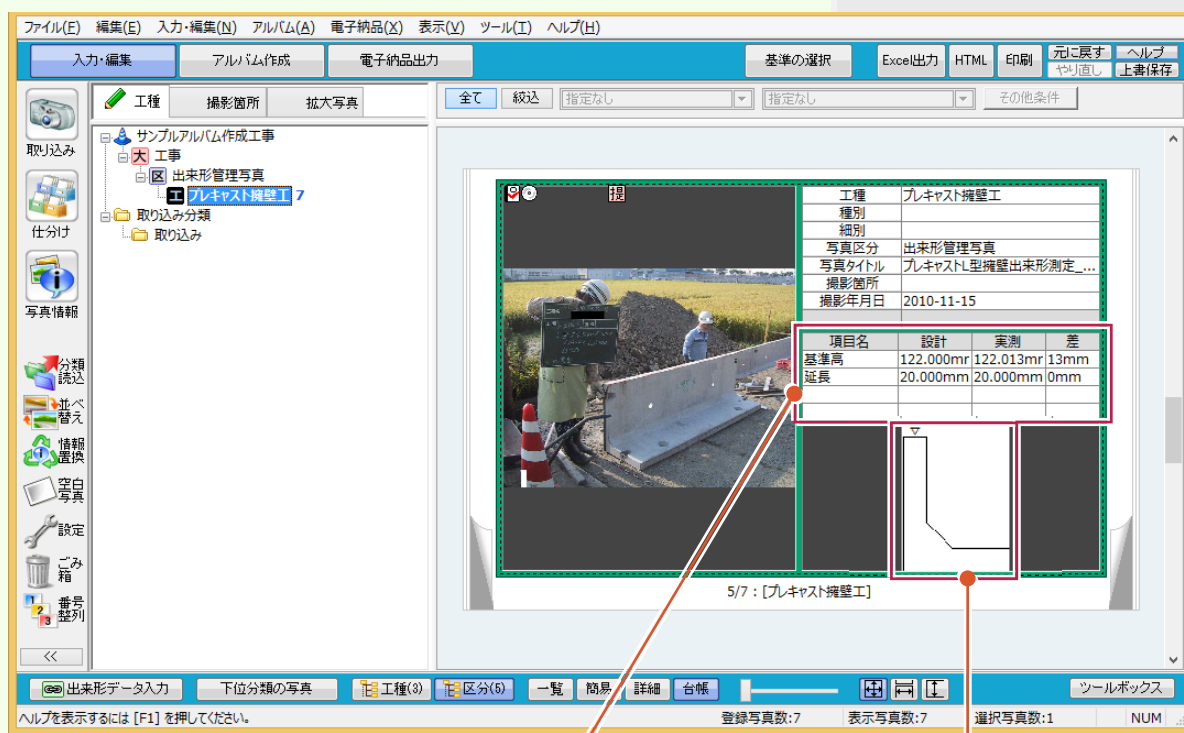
ファイル(F) 編集(E) 入力・編集(N) アルバム(A) 電子納品(X) 表示(V) ツール(T) ヘルプ(H)

入力・編集 アルバム作成 電子納品出力 基準の選択 Excel出力 HTML 印刷 元に戻す やり直し ヘルプ 上書保存

取り込み
仕分け
写真情報
分類読込
並べ替え
情報置換
空白写真
設定
ごみ箱
番号整列
<<

工種 撮影箇所 拡大写真

サンプルアルバム作成工事
大 工事
区 出来形管理写真
工 プレキャスト擁壁工 7
取り込み分類
取り込み

全て 絞込 指定なし 指定なし その他条件

提

| 工種 | プレキャスト擁壁工 |
|---|---|
| 種別 | |
| 細別 | |
| 写真区分 | 出来形管理写真 |
| 写真タイトル | プレキャストL型擁壁出来形測定_... |
| 撮影箇所 | |
| 撮影年月日 | 2010-11-15 |

| 項目名 | 設計 | 実測 | 差 |
|---|---|---|---|
| 基準高 | 122.000mr | 122.013mr | 13mm |
| 延長 | 20.000mm | 20.000mm | 0mm |

5/7：[プレキャスト擁壁工]

出来形データ入力 下位分類の写真 工種(3) 区分(5) 一覧 簡易 詳細 台帳 ツールボックス

ヘルプを表示するには [F1] を押してください。 登録写真数:7 表示写真数:7 選択写真数:1 NUM